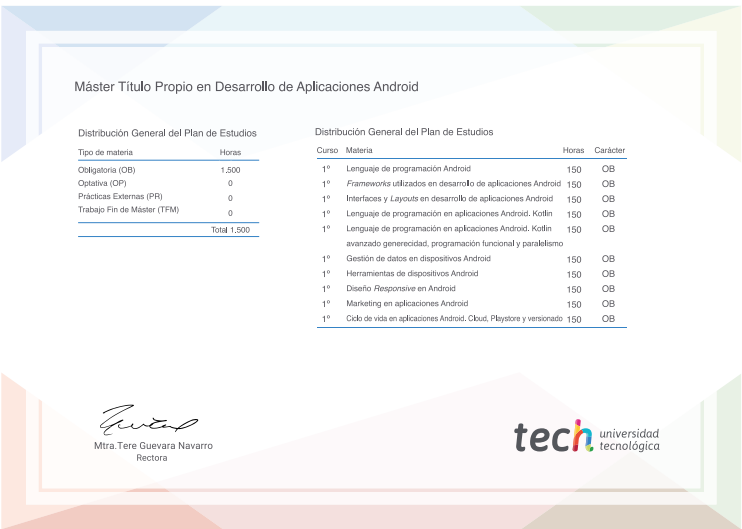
Máster Título Propio en Desarrollo de Aplicaciones Android

Distribución General del Plan de Estudios

| Tipo de materia | Horas |
|---|---|
| Obligatoria (OB) | 1.500 |
| Optativa (OP) | 0 |
| Prácticas Externas (PR) | 0 |
| Trabajo Fin de Máster (TFM) | 0 |
| | Total 1.500 |

Distribución General del Plan de Estudios

| Curso | Materia | Horas | Carácter |
|---|---|---|---|
| 1º | Lenguaje de programación Android | 150 | OB |
| 1º | Frameworks utilizados en desarrollo de aplicaciones Android | 150 | OB |
| 1º | Interfaces y Layouts en desarrollo de aplicaciones Android | 150 | OB |
| 1º | Lenguaje de programación en aplicaciones Android. Kotlin | 150 | OB |
| 1º | Lenguaje de programación en aplicaciones Android. Kotlin avanzado generecidad, programación funcional y paralelismo | 150 | OB |
| 1º | Gestión de datos en dispositivos Android | 150 | OB |
| 1º | Herramientas de dispositivos Android | 150 | OB |
| 1º | Diseño Responsive en Android | 150 | OB |
| 1º | Marketing en aplicaciones Android | 150 | OB |
| 1º | Ciclo de vida en aplicaciones Android. Cloud, Playstore y versionado | 150 | OB |

Mtra.Tere Guevara Navarro
Rectora

tech universidad tecnológica